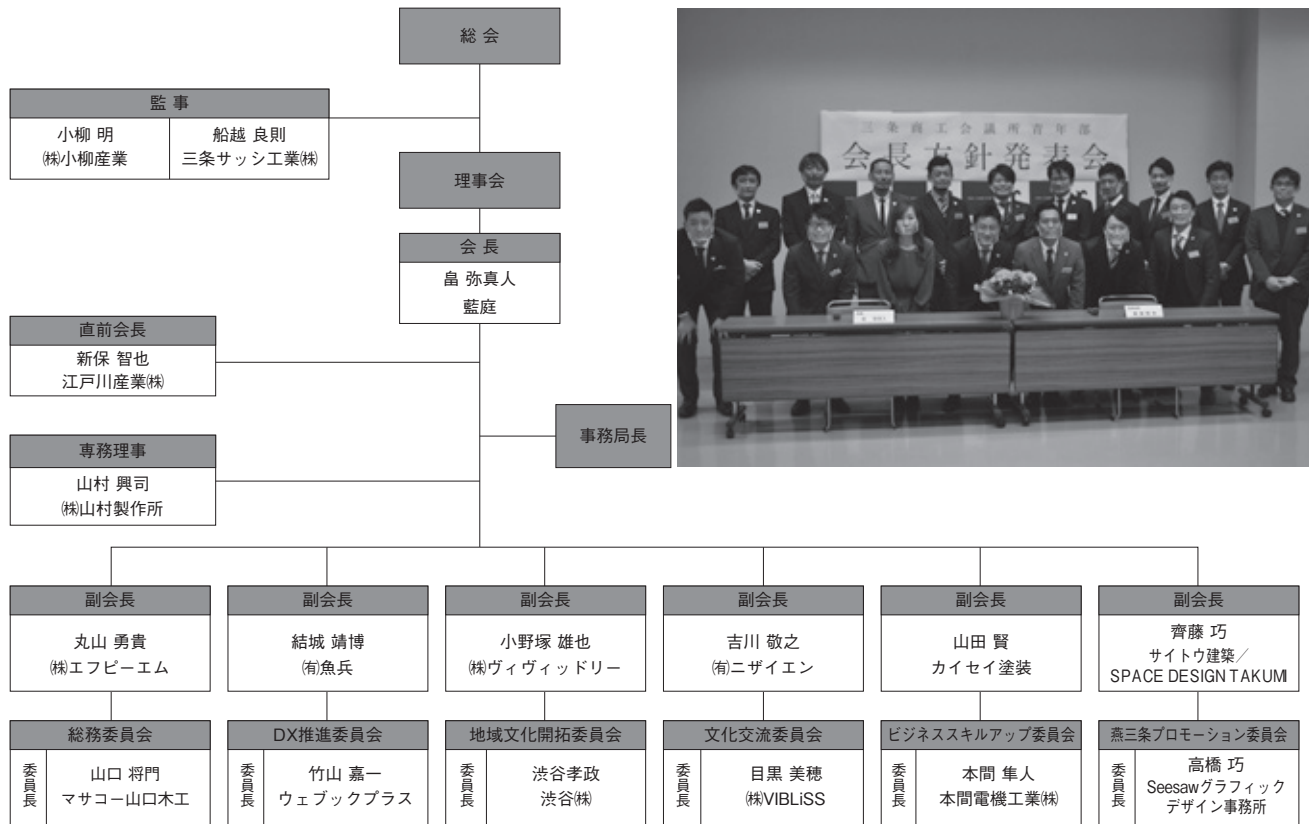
総会

監事

小柳 明
㈱小柳産業

船越 良則
三条サッシ工業㈱

理事会

会長
畠 弥真人
藍庭

直前会長
新保 智也
江戸川産業㈱

専務理事
山村 興司
㈱山村製作所

事務局長

三条商工会議所青年部
会長方針発表会

副会長
丸山 勇貴
㈱エフピーエム

副会長
結城 靖博
㈲魚兵

副会長
小野塚 雄也
㈱ヴィヴィッドリー

副会長
吉川 敬之
㈲ニザイエン

副会長
山田 賢
カイセイ塗装

副会長
齊藤 巧
サイトウ建築／SPACE DESIGN TAKUMI

総務委員会
委員長 山口 将門
マサコー山口木工

DX推進委員会
委員長 竹山 嘉一
ウェブックプラス

地域文化開拓委員会
委員長 渋谷孝政
渋谷㈱

文化交流委員会
委員長 目黒 美穂
㈱VIBLiSS

ビジネススキルアップ委員会
委員長 本間 隼人
本間電機工業㈱

燕三条プロモーション委員会
委員長 高橋 巧
Seesawグラフィックデザイン事務所